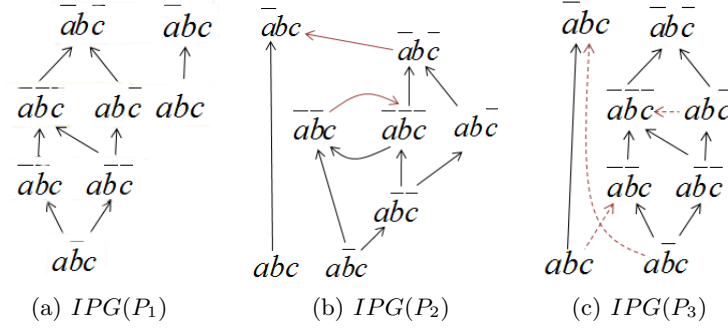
$\bar{a}b\bar{c}$ $\bar{a}bc$

$\bar{a}\bar{b}\bar{c}$ $ab\bar{c}$ $abc$

$a\bar{b}\bar{c}$ $\bar{a}\bar{b}c$

$a\bar{b}c$

(a) $IPG(P_1)$

$\bar{a}bc$

$\bar{a}b\bar{c}$

$\bar{a}\bar{b}c$ $\bar{a}\bar{b}\bar{c}$ $ab\bar{c}$

$a\bar{b}\bar{c}$

$abc$ $a\bar{b}c$

(b) $IPG(P_2)$

$\bar{a}bc$ $\bar{a}b\bar{c}$

$\bar{a}\bar{b}\bar{c}$ $ab\bar{c}$

$\bar{a}\bar{b}c$ $a\bar{b}\bar{c}$

$abc$ $a\bar{b}c$

(c) $IPG(P_3)$